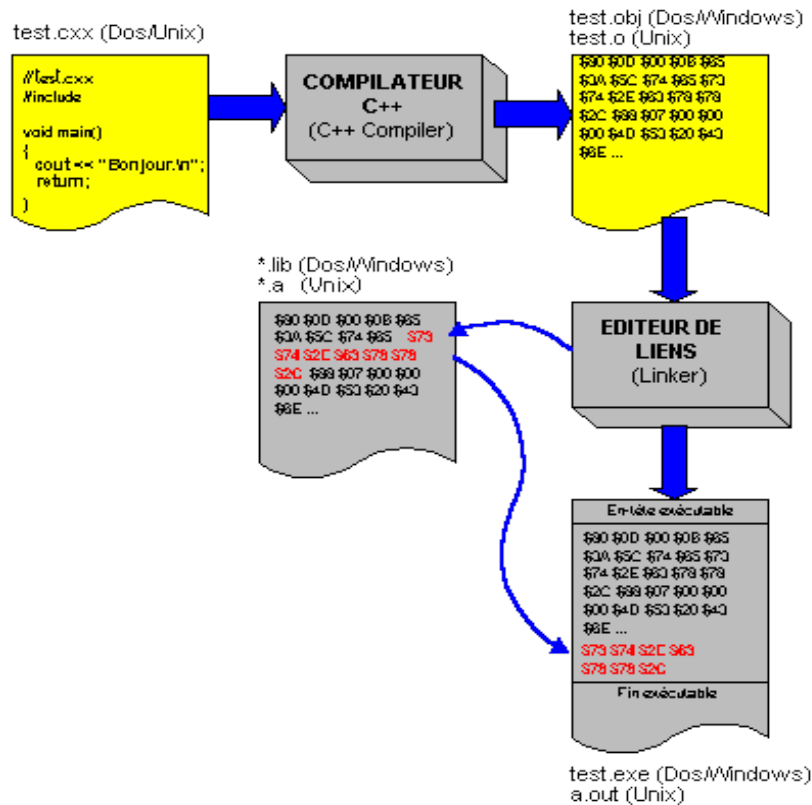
test.cxx (Dos/Unix)

//test.cxx
#include

void main()
{
cout << "Bonjour.\n";
return;
}

COMPILATEUR
C++
(C++ Compiler)

test.obj (Dos/Windows)
test.o (Unix)

$90 $0D $00 $0B $65
$3A $5C $74 $65 $73
$74 $2E $63 $78 $78
$2C $68 $07 $00 $00
$00 $4D $53 $20 $43
$6E ...

*.lib (Dos/Windows)
*.a (Unix)

$90 $0D $00 $0B $65
$3A $5C $74 $65 $73
$74 $2E $63 $78 $78
$2C $68 $07 $00 $00
$00 $4D $53 $20 $43
$6E ...

EDITEUR DE
LIENS
(Linker)

En-tête exécutable

$90 $0D $00 $0B $65
$3A $5C $74 $65 $73
$74 $2E $63 $78 $78
$2C $68 $07 $00 $00
$00 $4D $53 $20 $43
$6E ...
$73 $74 $2E $63
$78 $78 $2C

Fin exécutable

test.exe (Dos/Windows)
a.out (Unix)